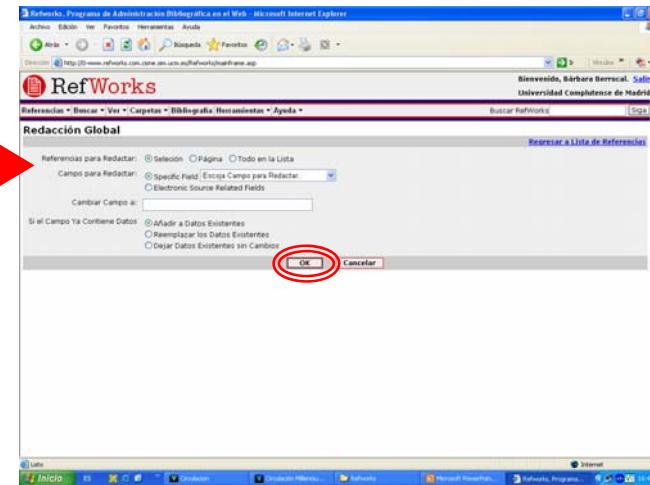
RefWorks. Programa de Administración Bibliográfica en el Web - Microsoft Internet Explorer

Archivo Edición Ver Favoritos Herramientas Ayuda

Atrás Búsqueda Favoritos

Dirección http://0-www.refworks.com.cisne.sim.ucm.es/Refworks/mainframe.asp

RefWorks

Bienvenido, Bárbara Berrocal. Salir
Universidad Complutense de Madrid

Referencias ▾ Buscar ▾ Ver ▾ Carpetas ▾ Bibliografía Herramientas ▾ Ayuda ▾

Buscar RefWorks Siga

Redacción Global

Regresar a Lista de Referencias

Referencias para Redactar: Selección Página Todo en la Lista

Campo para Redactar: Specific Field Escoja Campo para Redactar.
Electronic Source Related Fields

Cambiar Campo a:

Si el Campo Ya Contiene Datos Añadir a Datos Existentes
Reemplazar los Datos Existentes
Dejar Datos Existentes sin Cambios

OK Cancelar

Listo Internet

Inicio Circulacion Circulación Millenniu... Refworks Microsoft PowerPoi... Refworks. Programa...